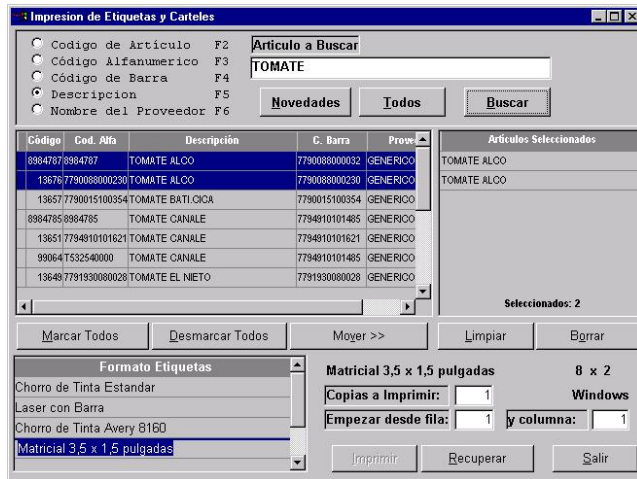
Impresion de Etiquetas y Carteles

Codigo de Artículo F2
Código Alfanumerico F3
Código de Barra F4
Descripcion F5
Nombre del Proveedor F6

Articulo a Buscar
TOMATE

Novedades
Todos
Buscar

| Código | Cod. Alfa | Descripción | C. Barra | Prove |
|---|---|---|---|---|
| 8984787 | 8984787 | TOMATE ALCO | 7790088000032 | GENERICO |
| 13676 | 7790088000230 | TOMATE ALCO | 7790088000230 | GENERICO |
| 13657 | 7790015100354 | TOMATE BATI.CICA | 7790015100354 | GENERICO |
| 8984785 | 8984785 | TOMATE CANALE | 7794910101485 | GENERICO |
| 13651 | 7794910101621 | TOMATE CANALE | 7794910101621 | GENERICO |
| 99064 | T532540000 | TOMATE CANALE | 7794910101485 | GENERICO |
| 13648 | 7791930080028 | TOMATE EL NIETO | 7791930080028 | GENERICO |

Articulos Seleccionados
TOMATE ALCO
TOMATE ALCO

Seleccionados: 2

Marcar Todos
Desmarcar Todos
Mover >>
Limpiar
Borrar

Formato Etiquetas
Chorro de Tinta Estandar
Laser con Barra
Chorro de Tinta Avery 8160
Matricial 3,5 x 1,5 pulgadas

Matricial 3,5 x 1,5 pulgadas
8 x 2
Copias a Imprimir: 1
Windows
Empezar desde fila: 1
y columna: 1

Imprimir
Recuperar
Salir